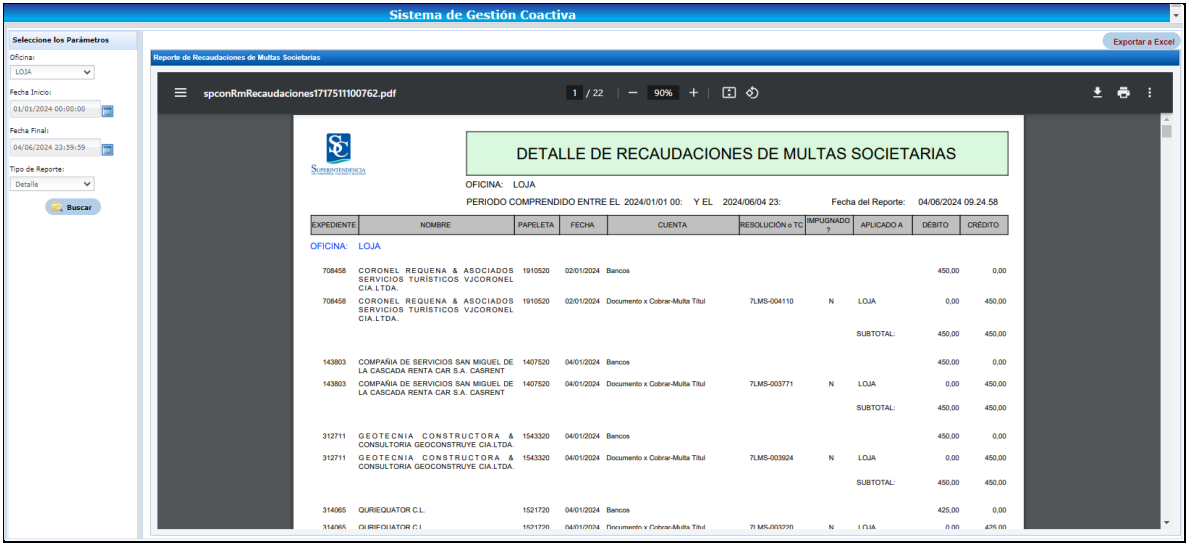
Sistema de Gestión Coactiva

Seleccione los Parámetros

Oficina:

LOJA

Fecha Inicio:

01/01/2024 00:00:00

Fecha Final:

04/06/2024 23:59:59

Tipo de Reporte:

Detalle

Buscar

Exportar a Excel

Reporte de Recaudaciones de Multas Societarias

spconRmRecaudaciones1717511100762.pdf

1 / 22

90%

SUPERINTENDENCIA

DETALLE DE RECAUDACIONES DE MULTAS SOCIETARIAS

OFICINA: LOJA

PERIODO COMPRENDIDO ENTRE EL 2024/01/01 00: Y EL 2024/06/04 23: Fecha del Reporte: 04/06/2024 09.24.58

| EXPEDIENTE | NOMBRE | PAPELETA | FECHA | CUENTA | RESOLUCIÓN o TC | IMPUGNADO ? | APLICADO A | DÉBITO | CRÉDITO |
|---|---|---|---|---|---|---|---|---|---|
| OFICINA: LOJA | | | | | | | | | |
| 708458 | CORONEL REQUENA & ASOCIADOS SERVICIOS TURÍSTICOS VJCORONEL CIA.LTDA. | 1910520 | 02/01/2024 | Bancos | | | | 450,00 | 0,00 |
| 708458 | CORONEL REQUENA & ASOCIADOS SERVICIOS TURÍSTICOS VJCORONEL CIA.LTDA. | 1910520 | 02/01/2024 | Documento x Cobrar-Multa Titul | 7LMS-004110 | N | LOJA | 0,00 | 450,00 |
| | | | | | | | SUBTOTAL: | 450,00 | 450,00 |
| 143803 | COMPAÑIA DE SERVICIOS SAN MIGUEL DE LA CASCADA RENTA CAR S.A. CASRENT | 1407520 | 04/01/2024 | Bancos | | | | 450,00 | 0,00 |
| 143803 | COMPAÑIA DE SERVICIOS SAN MIGUEL DE LA CASCADA RENTA CAR S.A. CASRENT | 1407520 | 04/01/2024 | Documento x Cobrar-Multa Titul | 7LMS-003771 | N | LOJA | 0,00 | 450,00 |
| | | | | | | | SUBTOTAL: | 450,00 | 450,00 |
| 312711 | GEOTECNIA CONSTRUCTORA & CONSULTORIA GEOCONSTRUYE CIA.LTDA. | 1543320 | 04/01/2024 | Bancos | | | | 450,00 | 0,00 |
| 312711 | GEOTECNIA CONSTRUCTORA & CONSULTORIA GEOCONSTRUYE CIA.LTDA. | 1543320 | 04/01/2024 | Documento x Cobrar-Multa Titul | 7LMS-003924 | N | LOJA | 0,00 | 450,00 |
| | | | | | | | SUBTOTAL: | 450,00 | 450,00 |
| 314065 | QURIEQUATOR C.L. | 1521720 | 04/01/2024 | Bancos | | | | 425,00 | 0,00 |
| 314065 | QURIEQUATOR C.L. | 1521720 | 04/01/2024 | Documento x Cobrar-Multa Titul | 7LMS-003220 | N | LOJA | 0,00 | 425,00 |